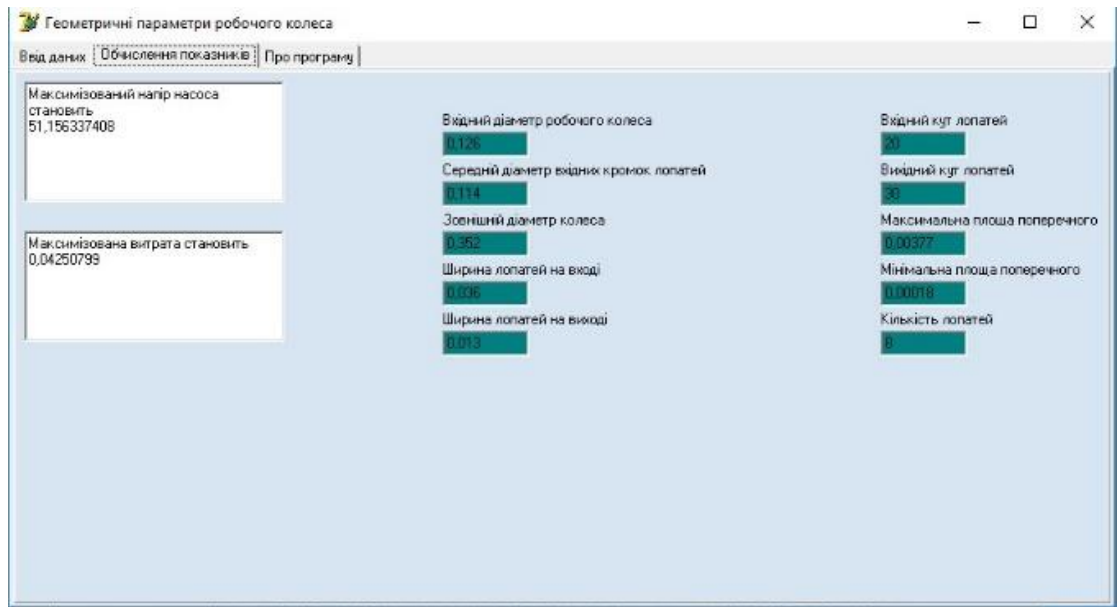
Геометричні параметри робочого колеса

Ввід даних | Обчислення показників | Про програму

Максимізований напір насоса становить 51,156337408

Максимізована витрата становить 0,04250799

Вхідний діаметр робочого колеса
0,126

Середній діаметр вхідних кромок лопатей
0,114

Зовнішній діаметр колеса
0,352

Ширина лопатей на вході
0,036

Ширина лопатей на виході
0,013

Вхідний кут лопатей
20

Вихідний кут лопатей
30

Максимальна площа поперечного
0,00377

Мінімальна площа поперечного
0,00018

Кількість лопатей
8